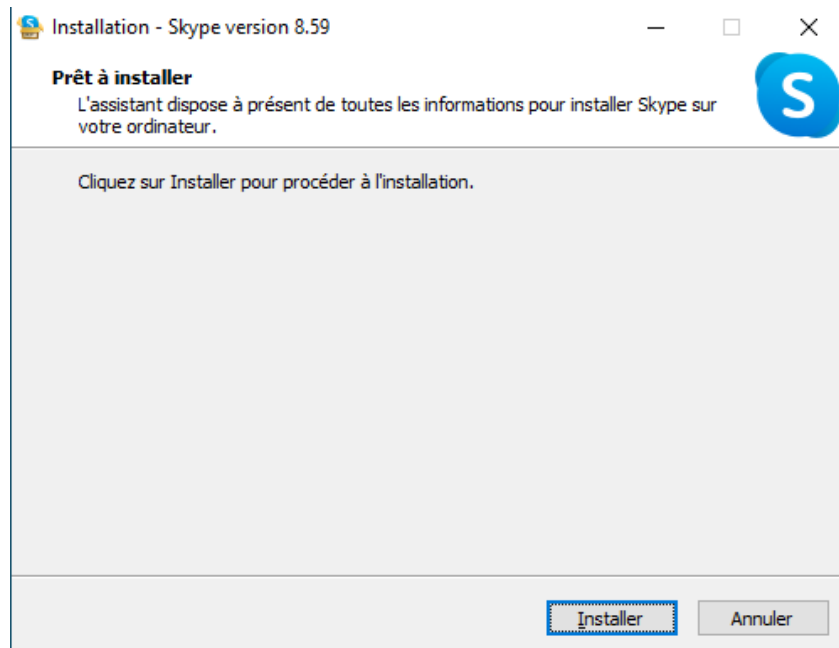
Installation - Skype version 8.59

Prêt à installer

L'assistant dispose à présent de toutes les informations pour installer Skype sur votre ordinateur.

Cliquez sur Installer pour procéder à l'installation.

Installer

Annuler